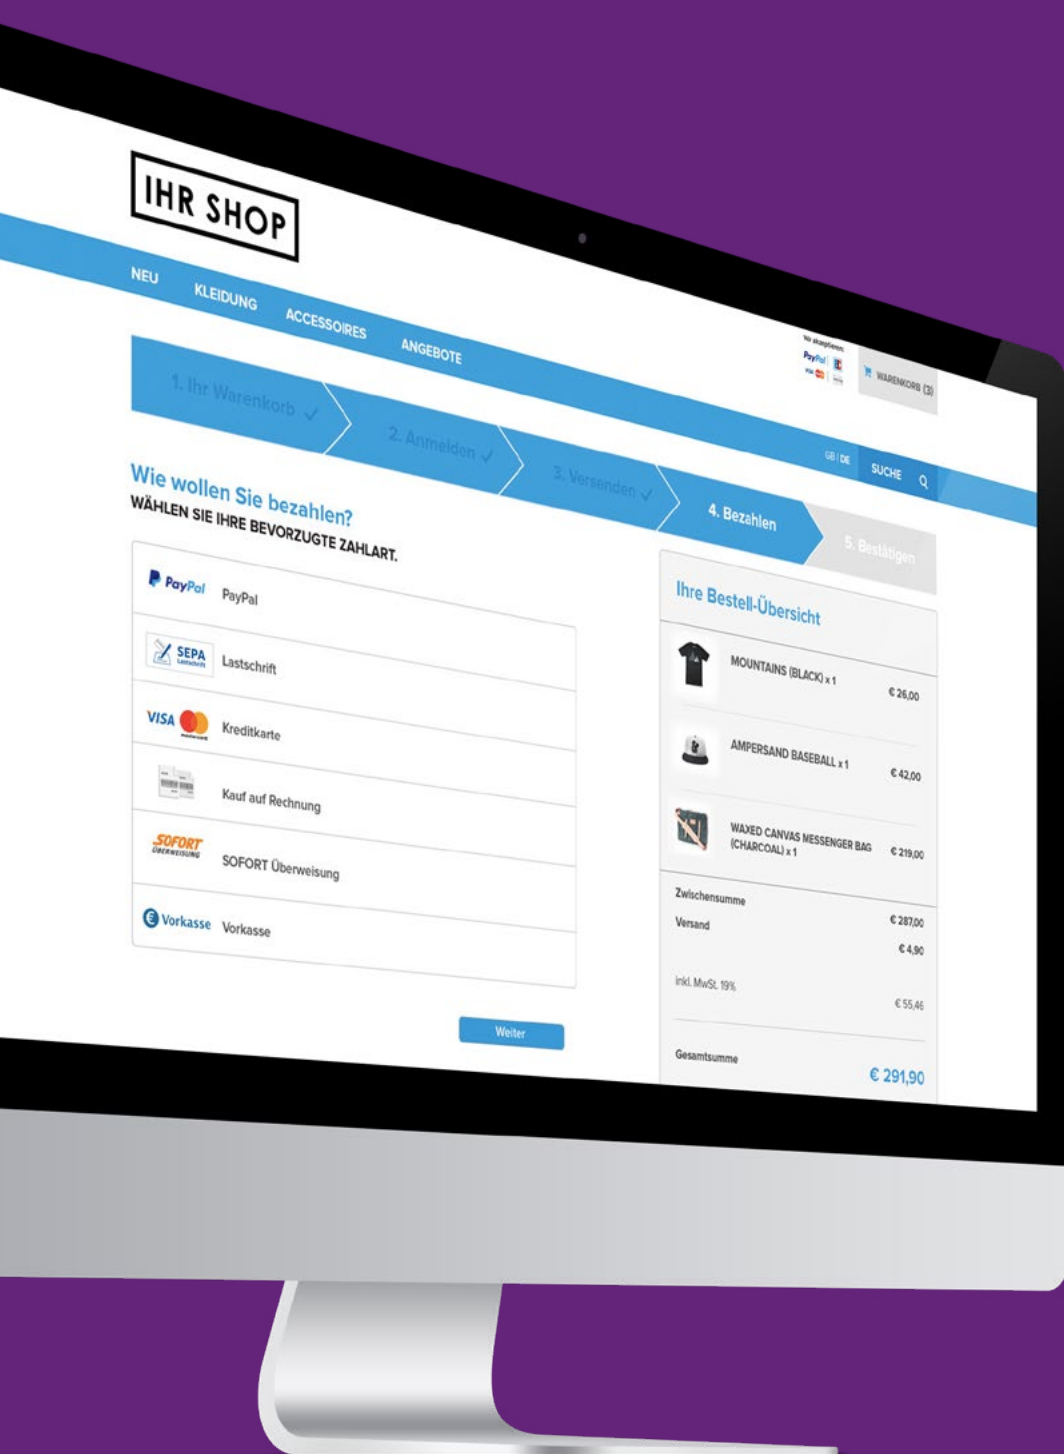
IHR SHOP

NEU KLEIDUNG ACCESSOIRES ANGEBOTE

Wir akzeptieren:
PayPal

WARENKORB (3)

GB | DE

SUCHE

1. Ihr Warenkorb ✓ 2. Anmelden ✓ 3. Versenden ✓ 4. Bezahlen 5. Bestätigen

Wie wollen Sie bezahlen?
WÄHLEN SIE IHRE BEVORZUGTE ZAHLART.

PayPal PayPal
SEPA Lastschrift Lastschrift
VISA Kreditkarte
Kauf auf Rechnung
SOFORT ÜBERWEISUNG SOFORT Überweisung
Vorkasse Vorkasse

Weiter

Ihre Bestell-Übersicht

MOUNTAINS (BLACK) x 1 € 26,00
AMPERSAND BASEBALL x 1 € 42,00
WAXED CANVAS MESSENGER BAG (CHARCOAL) x 1 € 219,00

Zwischensumme € 287,00
Versand € 4,90
inkl. MwSt. 19% € 55,46

Gesamtsumme € 291,90